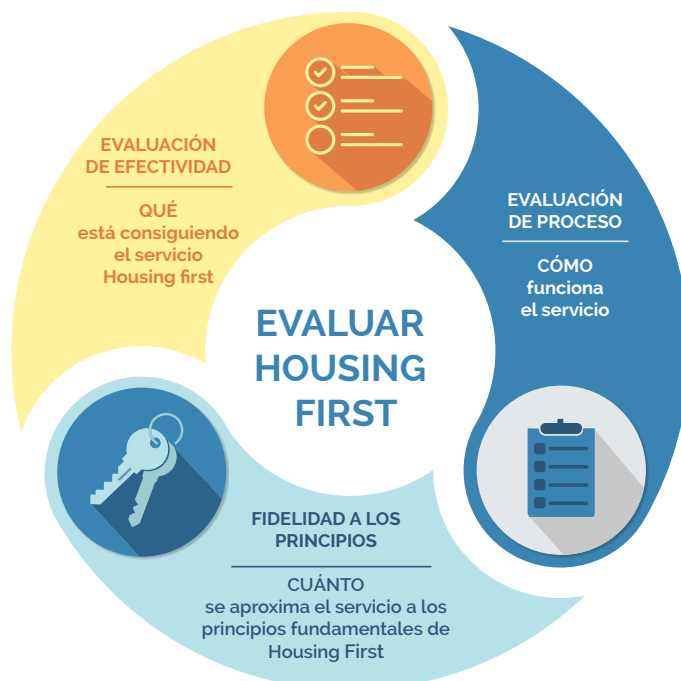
EVALUACIÓN DE EFECTIVIDAD

QUÉ está consiguiendo el servicio Housing first

EVALUACIÓN DE PROCESO

CÓMO funciona el servicio

EVALUAR HOUSING FIRST

FIDELIDAD A LOS PRINCIPIOS

CUÁNTO se aproxima el servicio a los principios fundamentales de Housing First